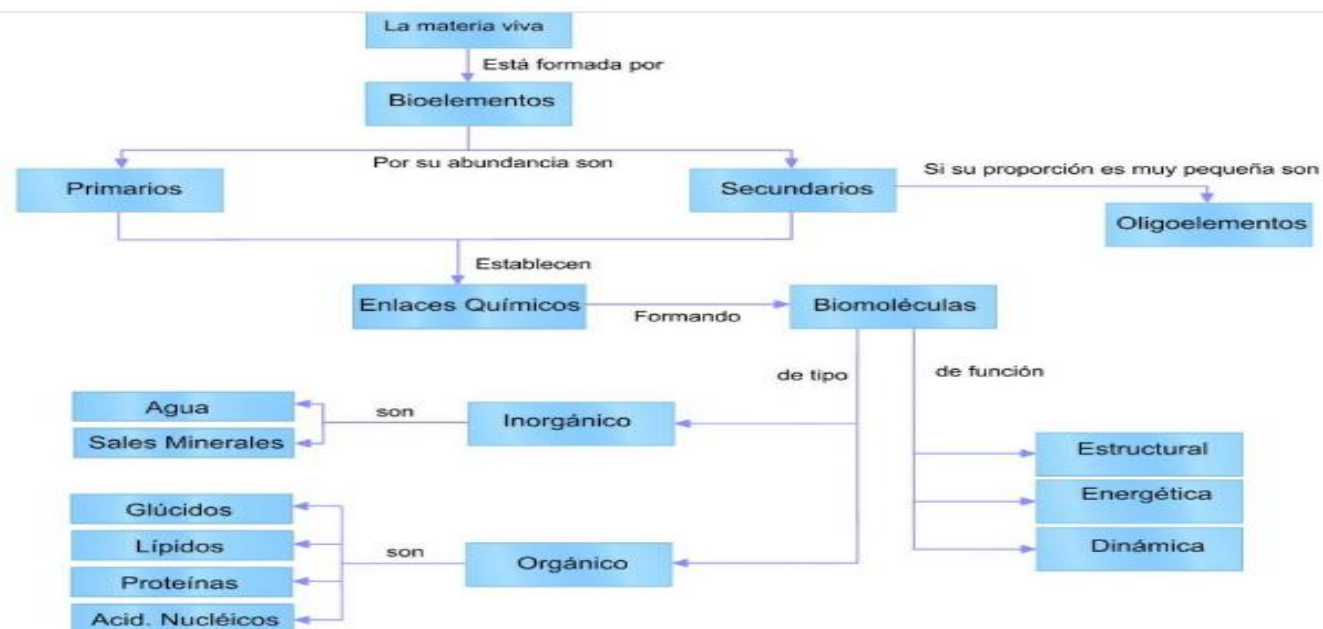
La materia viva

Está formada por

Bioelementos

Por su abundancia son

Primarios

Secundarios

Si su proporción es muy pequeña son

Oligoelementos

Establecen

Enlaces Químicos

Formando

Biomoléculas

de tipo

de función

Agua

Sales Minerales

son

Inorgánico

Estructural

Energética

Dinámica

Glúcidos

Lípidos

Proteínas

Acid. Nucléicos

son

Orgánico